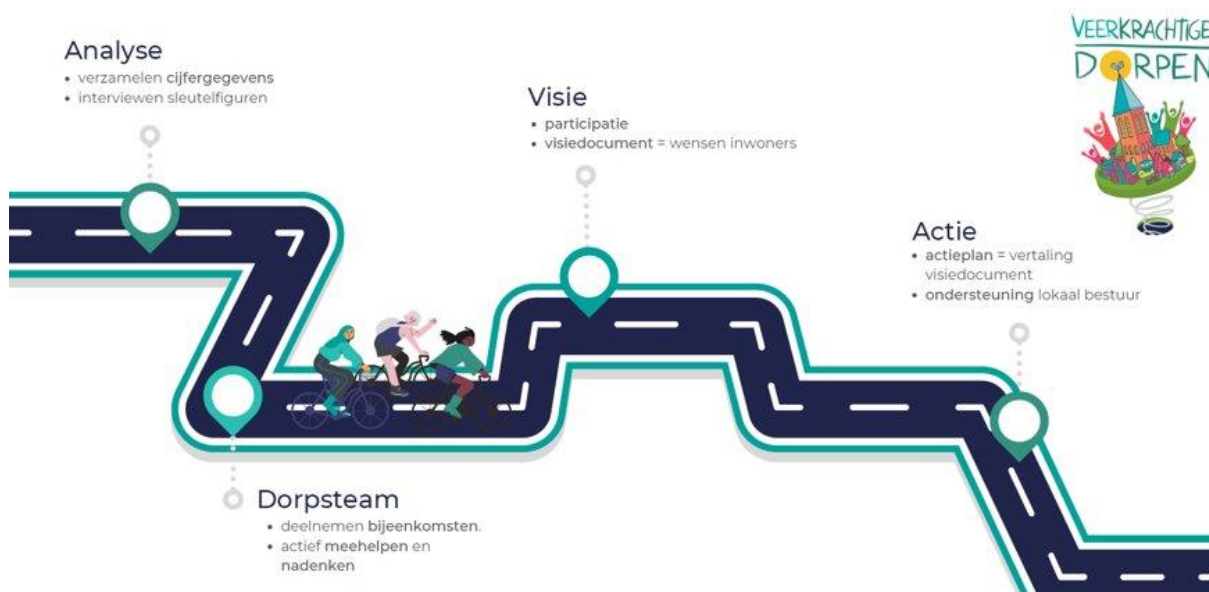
Analyse
- verzamelen cijfergegevens
- interviewen sleutelfiguren

Visie
- participatie
- visiedocument = wensen inwoners

VEERKRACHTIGE DORPEN

Actie
- actieplan = vertaling visiedocument
- ondersteuning lokaal bestuur

Dorpsteam
- deelnemen bijeenkomsten.
- actief meehelpen en nadenken